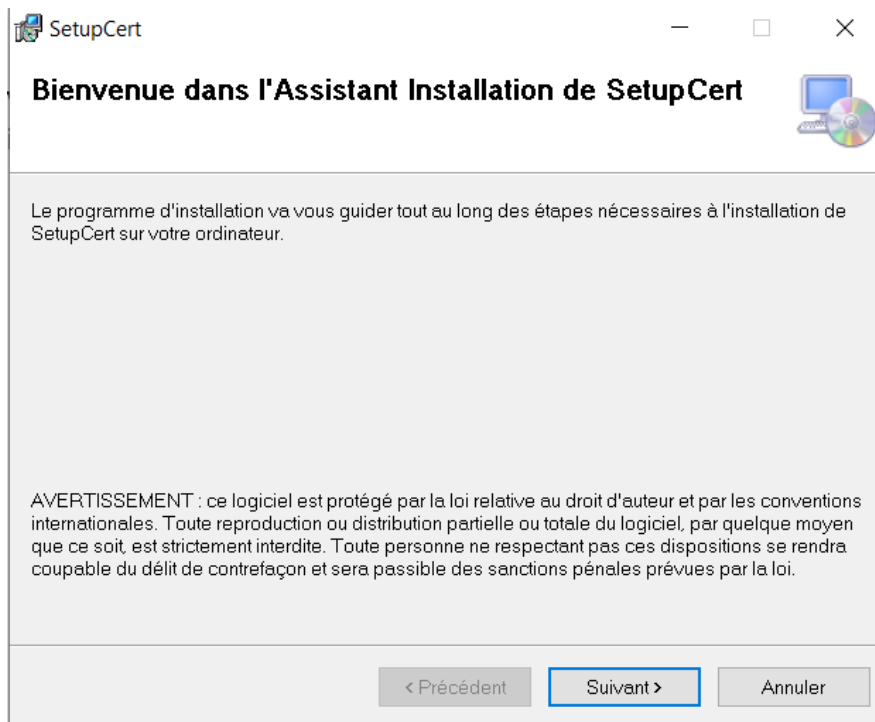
SetupCert

Bienvenue dans l'Assistant Installation de SetupCert

Le programme d'installation va vous guider tout au long des étapes nécessaires à l'installation de SetupCert sur votre ordinateur.

AVERTISSEMENT : ce logiciel est protégé par la loi relative au droit d'auteur et par les conventions internationales. Toute reproduction ou distribution partielle ou totale du logiciel, par quelque moyen que ce soit, est strictement interdite. Toute personne ne respectant pas ces dispositions se rendra coupable du délit de contrefaçon et sera passible des sanctions pénales prévues par la loi.

< Précédent

Suivant >

Annuler